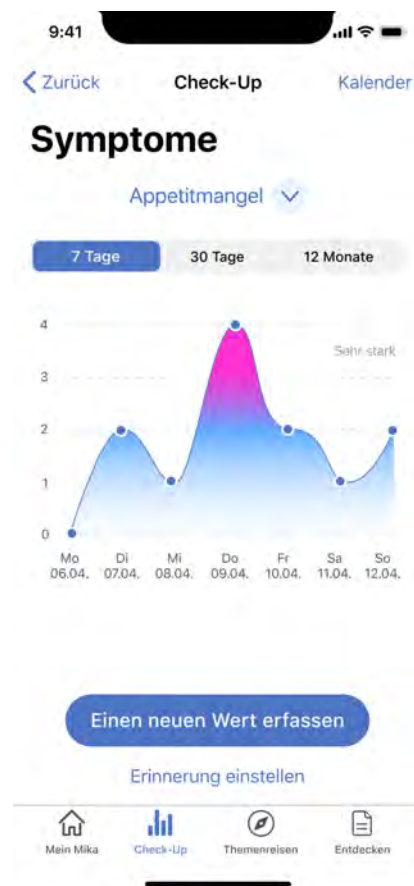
9:41

Zurück Check-Up Kalender

Symptome

Appetitmangel

7 Tage 30 Tage 12 Monate

4
3
2
1
0

Sehr stark

Mo 06.04. Di 07.04. Mi 08.04. Do 09.04. Fr 10.04. Sa 11.04. So 12.04.

Einen neuen Wert erfassen

Erinnerung einstellen

Mein Mika Check-Up Themenreisen Entdecken